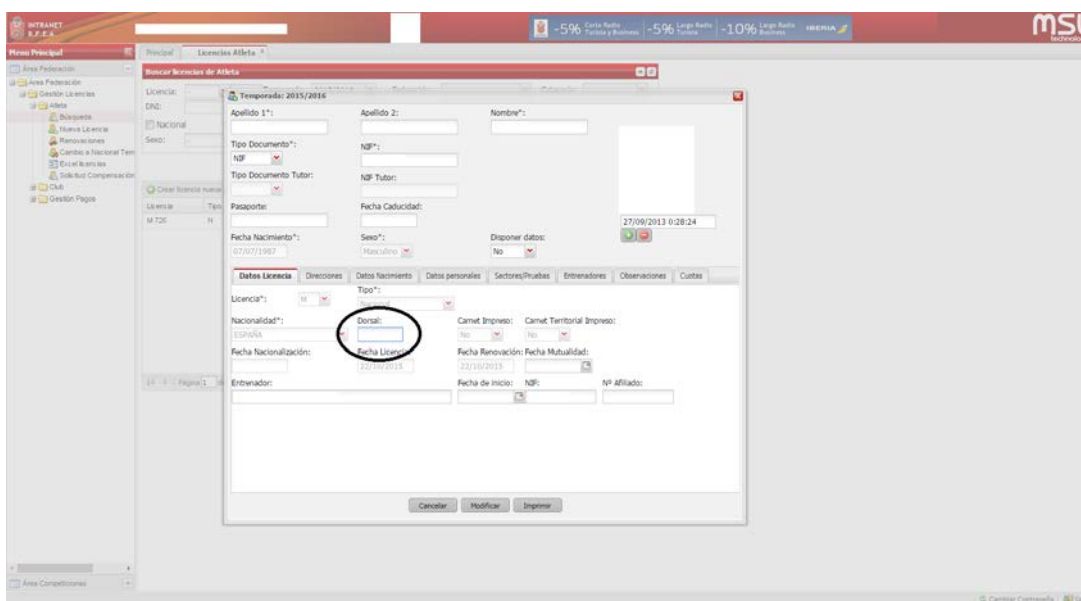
INTRANET R.F.E.A.

-5% Corto Radio Turista y Business -5% Largo Radio Turista -10% Largo Radio Business IBERIA

MSL technolo

Menu Principal

Área Federación
Área Federación
Gestión Licencias
Atleta
Búsqueda
Nueva Licencia
Renovaciones
Cambio a Nacional Terr
Excel licencias
Solicitud Compensación
Club
Gestión Pagos

Área Competiciones

Principal Licencias Atleta

Buscar licencias de Atleta

Licencia:
DNI:
Nacional
Sexo:

Crear licencia nueva

Licencia Tipo
M 720 N

Página 1

Temporada: 2015/2016

Apellido 1*:
Apellido 2:
Nombre*:
Tipo Documento*:
NIF
NIF*:
Tipo Documento Tutor:
NIF Tutor:
Pasaporte:
Fecha Caducidad:
27/09/2013 0:28:24
Fecha Nacimiento*:
07/07/1987
Sexo*:
Masculino
Disponer datos:
No

Datos Licencia | Direcciones | Datos Nacimiento | Datos personales | Sectores/Pruebas | Entrenadores | Observaciones | Cuotas

Licencia*: M
Tipo*:
Nacional
Nacionalidad*:
ESPAÑA
Dorsal:
Carnet Impreso:
No
Carnet Territorial Impreso:
No
Fecha Nacionalización:
Fecha Licencia:
22/10/2015
Fecha Renovación:
22/10/2015
Fecha Mutualidad:
Entrenador:
Fecha de inicio:
NIF:
Nº Afiliado:

Cancelar Modificar Imprimir

Cambiar Contraseña